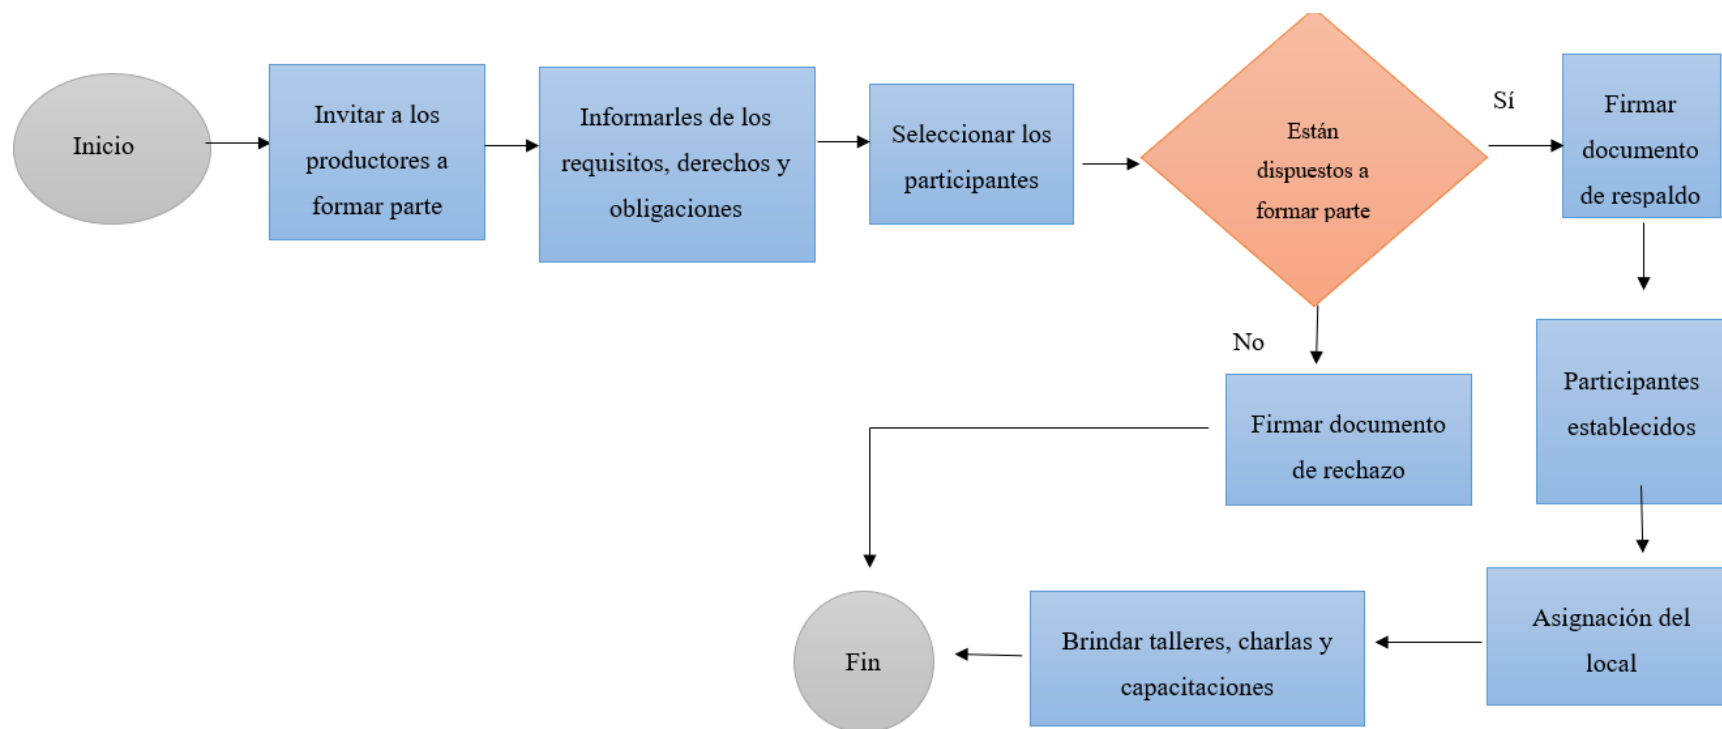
Inicio

Invitar a los productores a formar parte

Informarles de los requisitos, derechos y obligaciones

Seleccionar los participantes

Están dispuestos a formar parte

Sí

Firmar documento de respaldo

No

Firmar documento de rechazo

Participantes establecidos

Asignación del local

Brindar talleres, charlas y capacitaciones

Fin